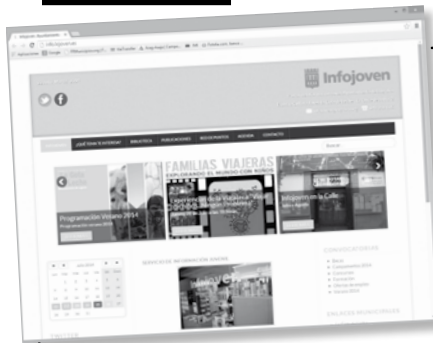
Infojoven

¿QUÉ TIENE ITACIONES?  BIBLIOTECA  PUBLICACIONES  RECOMENDADOS  AGENDA  CONTACTO

FAMILIAS VIAJERAS
EXPLORANDO EL MUNDO CON NIÑOS

Programación Verano 2014

Infojoven en la Calle

SERVICIO DE INFORMACIÓN JUVENIL

CONVOCATORIAS

Becas
Campamentos 2014
Concursos
Formación
Ofertas de empleo
Verano 2014

ENLACES MUNICIPALES

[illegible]